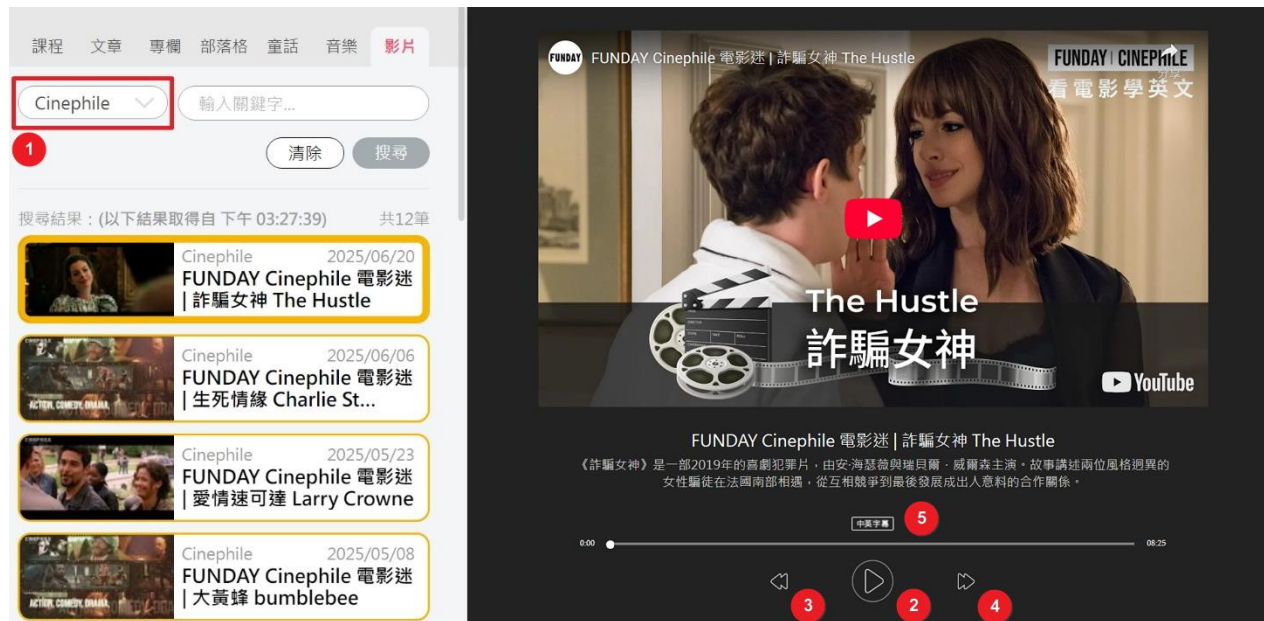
課程 文章 專欄 部落格 童話 音樂 影片

Cinephile

輸入關鍵字...

1

清除 搜尋

搜尋結果：(以下結果取得自 下午 03:27:39) 共12筆

Cinephile 2025/06/20
FUNDAY Cinephile 電影迷 | 詐騙女神 The Hustle

Cinephile 2025/06/06
FUNDAY Cinephile 電影迷 | 生死情緣 Charlie St...

Cinephile 2025/05/23
FUNDAY Cinephile 電影迷 | 愛情速可達 Larry Crowne

Cinephile 2025/05/08
FUNDAY Cinephile 電影迷 | 大黃蜂 bumblebee

FUNDAY FUNDAY Cinephile 電影迷 | 詐騙女神 The Hustle

FUNDAY | CINEPHILE
看電影學英文

分享

The Hustle
詐騙女神

YouTube

FUNDAY Cinephile 電影迷 | 詐騙女神 The Hustle

《詐騙女神》是一部2019年的喜劇犯罪片，由安·海瑟薇與瑞貝爾．威爾森主演。故事講述兩位風格迥異的女性騙徒在法國南部相遇，從互相競爭到最後發展成出人意料的合作關係。

中英字幕 5

0:00 08:25

3 2 4